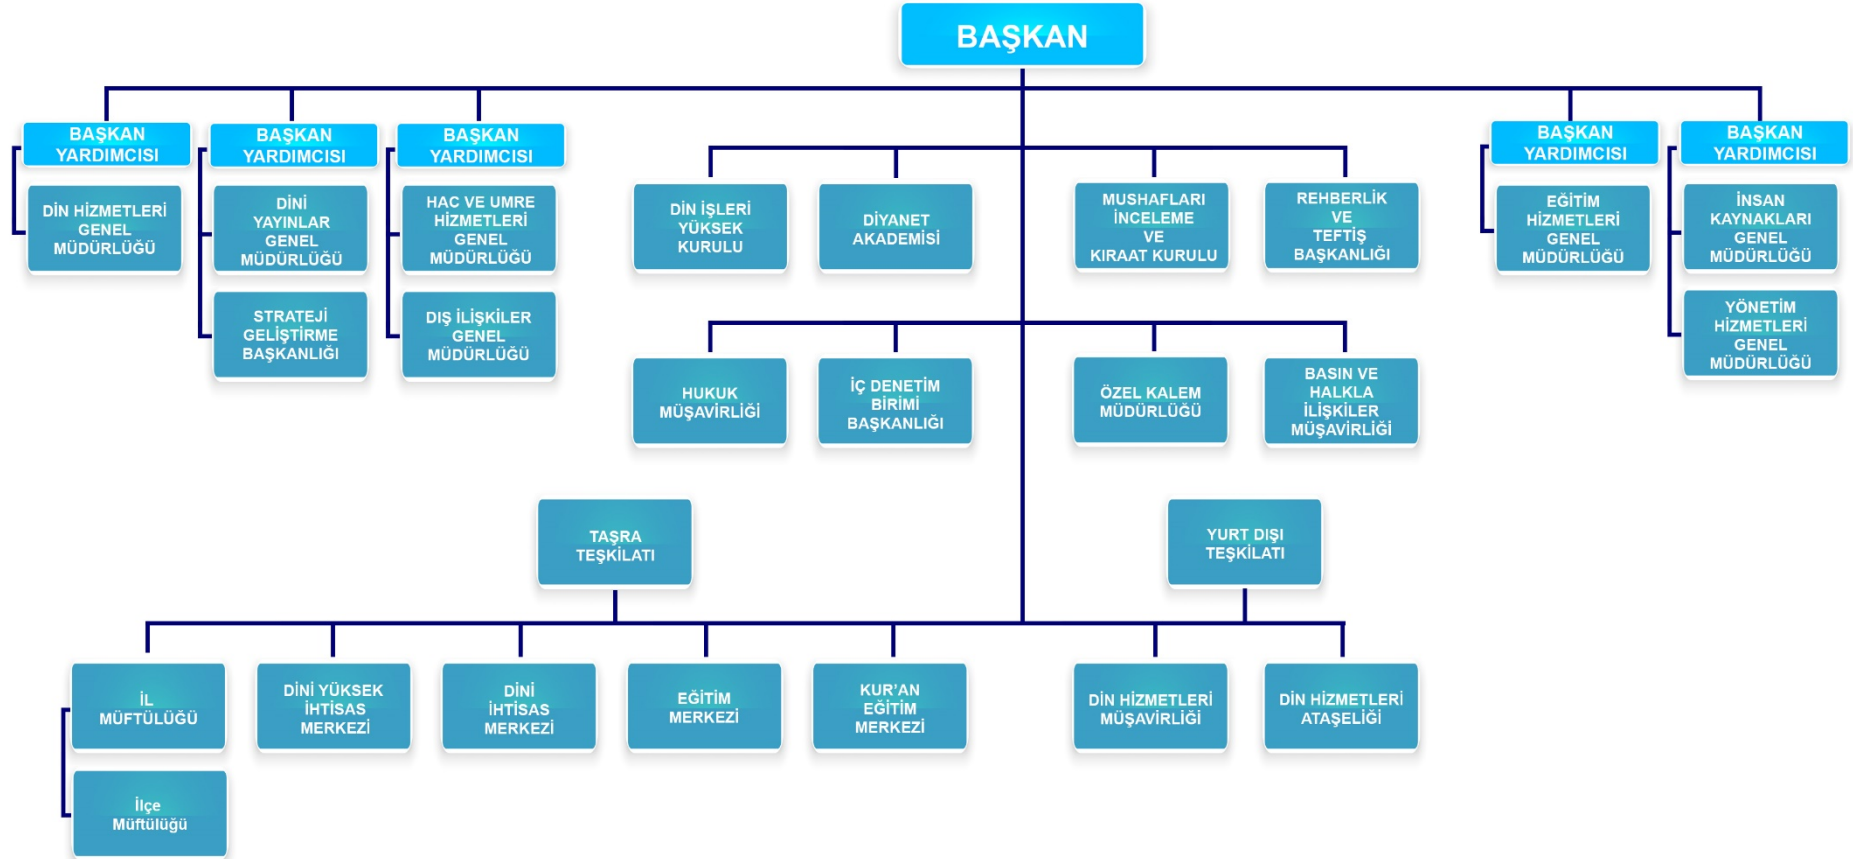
BAŞKAN

BAŞKAN YARDIMCISI

DİN HİZMETLERİ GENEL MÜDÜRLÜĞÜ

BAŞKAN YARDIMCISI

DİNİ YAYINLAR GENEL MÜDÜRLÜĞÜ

STRATEJİ GELİŞTİRME BAŞKANLIĞI

BAŞKAN YARDIMCISI

HAC VE UMRE HİZMETLERİ GENEL MÜDÜRLÜĞÜ

DIŞ İLİŞKİLER GENEL MÜDÜRLÜĞÜ

DİN İŞLERİ YÜKSEK KURULU

DİYANET AKADEMİSİ

MUSHAFLARI İNCELEME VE KIRAAT KURULU

REHBERLİK VE TEFTİŞ BAŞKANLIĞI

BAŞKAN YARDIMCISI

EĞİTİM HİZMETLERİ GENEL MÜDÜRLÜĞÜ

BAŞKAN YARDIMCISI

İNSAN KAYNAKLARI GENEL MÜDÜRLÜĞÜ

YÖNETİM HİZMETLERİ GENEL MÜDÜRLÜĞÜ

HUKUK MÜŞAVİRLİĞİ

İÇ DENETİM BİRİMİ BAŞKANLIĞI

ÖZEL KALEM MÜDÜRLÜĞÜ

BASIN VE HALKLA İLİŞKİLER MÜŞAVİRLİĞİ

TAŞRA TEŞKİLATI

YURT DIŞI TEŞKİLATI

İL MÜFTÜLÜĞÜ

DİNİ YÜKSEK İHTİSAS MERKEZİ

DİNİ İHTİSAS MERKEZİ

EĞİTİM MERKEZİ

KUR'AN EĞİTİM MERKEZİ

DİN HİZMETLERİ MÜŞAVİRLİĞİ

DİN HİZMETLERİ ATAŞELİĞİ

İlçe Müftülüğü